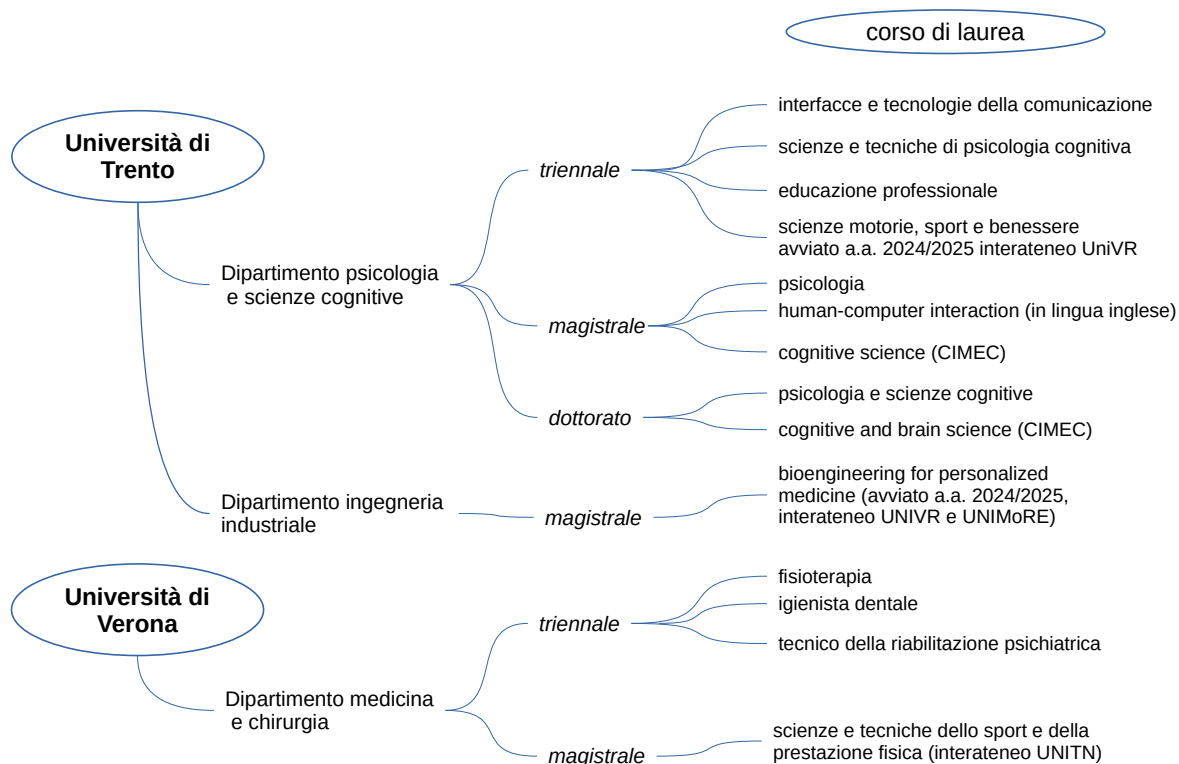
corso di laurea

Università di Trento

Dipartimento psicologia e scienze cognitive

triennale

interfacce e tecnologie della comunicazione

scienze e tecniche di psicologia cognitiva

educazione professionale

scienze motorie, sport e benessere avviato a.a. 2024/2025 interateneo UniVR

magistrale

psicologia

human-computer interaction (in lingua inglese)

cognitive science (CIMEC)

dottorato

psicologia e scienze cognitive

cognitive and brain science (CIMEC)

Dipartimento ingegneria industriale

magistrale

bioengineering for personalized medicine (avviato a.a. 2024/2025, interateneo UNIVR e UNIMoRE)

Università di Verona

Dipartimento medicina e chirurgia

triennale

fisioterapia

igienista dentale

tecnico della riabilitazione psichiatrica

magistrale

scienze e tecniche dello sport e della prestazione fisica (interateneo UNITN)